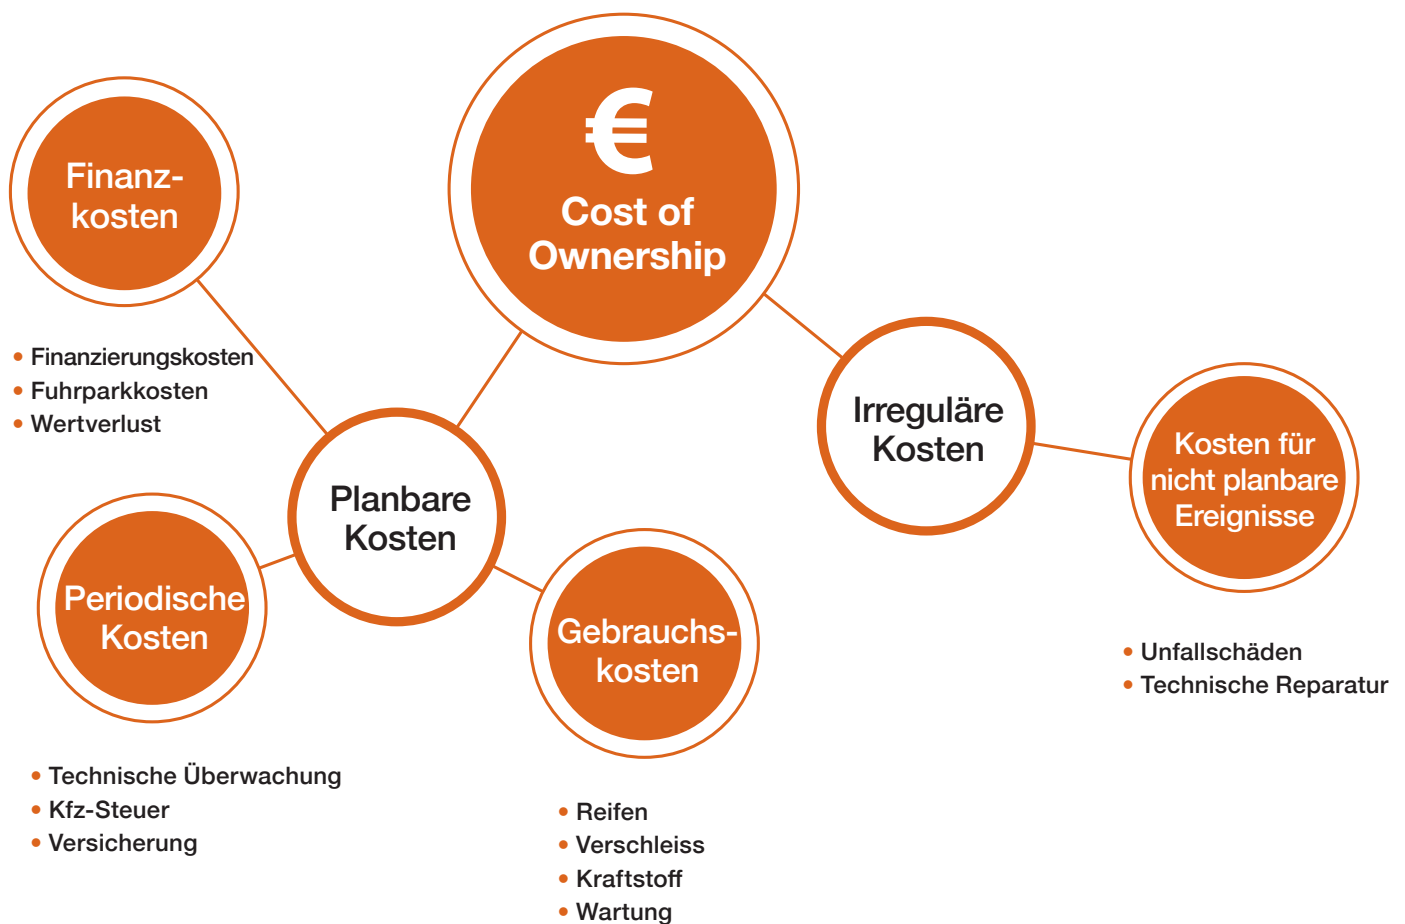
€
Cost of Ownership

Finanzkosten

• Finanzierungskosten
• Fuhrparkkosten
• Wertverlust

Planbare Kosten

Irreguläre Kosten

Kosten für nicht planbare Ereignisse

• Unfallschäden
• Technische Reparatur

Periodische Kosten

• Technische Überwachung
• Kfz-Steuer
• Versicherung

Gebrauchskosten

• Reifen
• Verschleiss
• Kraftstoff
• Wartung